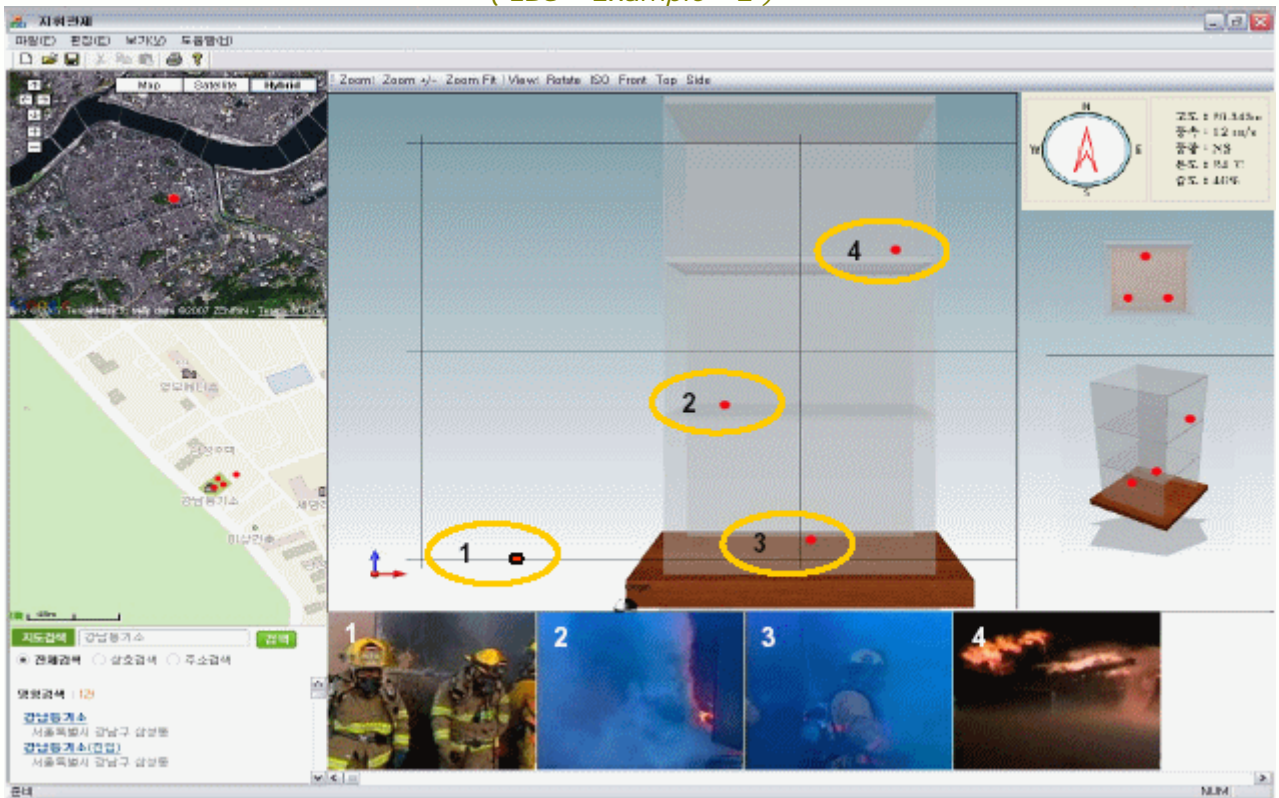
지휘관제

파일(F) 편집(E) 보기(V) 도움말(H)

Map Satellite Hybrid

Zoom Zoom +/- Zoom Fit View Rotate ISO Front Top Side

N
W E
S

고도 : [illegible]
풍속 : 1.2 m/s
풍향 : NS
온도 : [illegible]
습도 : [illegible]

4

2

1

3

강남등기소

지도검색 강남등기소 검색

전체검색 상호검색 주소검색

명칭검색 : 1건

강남등기소
서울특별시 강남구 삼성동
강남등기소(민원)
서울특별시 강남구 삼성동

1 2 3 4

준비

NUM